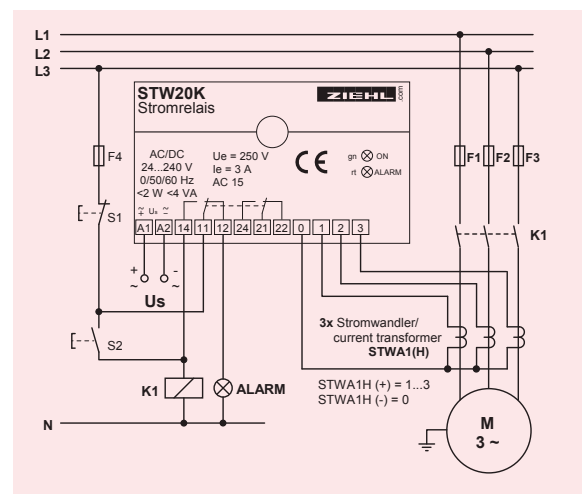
L1
L2
L3

STW20K
Stromrelais

ZIEHL
.com

F4

AC/DC
24...240 V
0/50/60 Hz
<2 W <4 VA

Ue = 250 V
Ie = 3 A
AC 15

CE

gn ON
rt ALARM

F1 F2 F3

S1

Us

A1 A2 14 11 12 24 21 22 0 1 2 3

K1

+ -
~ ~

Us

S2

3x Stromwandler/
current transformer
STWA1(H)

K1

ALARM

STWA1H (+) = 1...3
STWA1H (-) = 0

N

M
3 ~